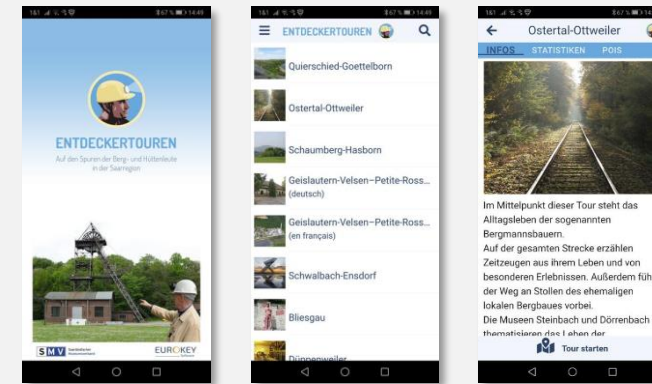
ENTDECKERTOUREN

Auf den Spuren der Berg- und Hüttenleute in der Saarregion

SMV

EUROKEY

ENTDECKERTOUREN

Quierschied-Goettelborn

Ostertal-Ottweiler

Schaumberg-Hasborn

Geislautern-Velsen–Petite-Ross... (deutsch)

Geislautern-Velsen–Petite-Ross... (en français)

Schwalbach-Ensdorf

Bliesgau

Düppenweiler

Ostertal-Ottweiler

INFOS STATISTIKEN POIS

Im Mittelpunkt dieser Tour steht das Alltagsleben der sogenannten Bergmannsbauern.
Auf der gesamten Strecke erzählen Zeitzeugen aus ihrem Leben und von besonderen Erlebnissen. Außerdem führ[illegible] der Weg an Stollen des ehemaligen lokalen Bergbaues vorbei.
Die Museen Steinbach und Dörrenbach thematisieren das Leben der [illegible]

Tour starten